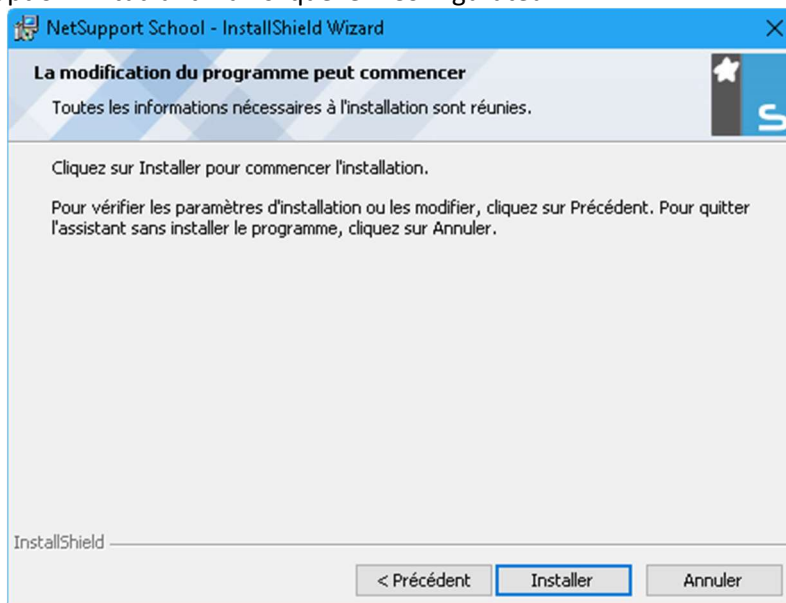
NetSupport School - InstallShield Wizard

La modification du programme peut commencer

Toutes les informations nécessaires à l'installation sont réunies.

Cliquez sur Installer pour commencer l'installation.

Pour vérifier les paramètres d'installation ou les modifier, cliquez sur Précédent. Pour quitter l'assistant sans installer le programme, cliquez sur Annuler.

InstallShield

< Précédent
Installer
Annuler